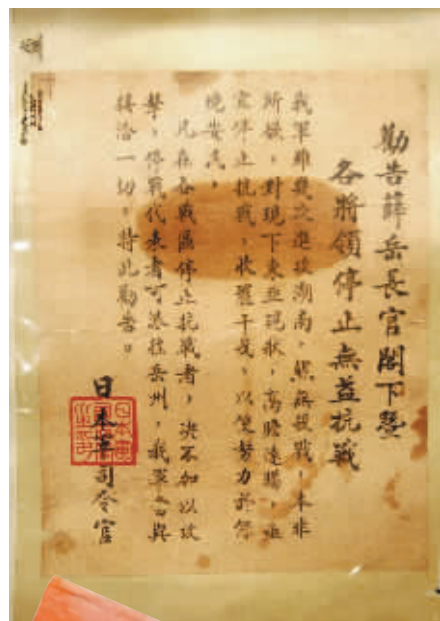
勸告薛岳長官閣下暨各將領停止無益抗戰

我軍此次進攻湖南，雖無發戰，本非所欲，對現下東亞現狀，高瞻遠矚，速宜停止抗戰，收獲干戈，以便努力於繁晚安民。

凡在本戰區停止抗戰者，決不加以攻擊，停戰代表者可派往岳州，我軍當與接洽一切，特此勸告。

日本軍司令官